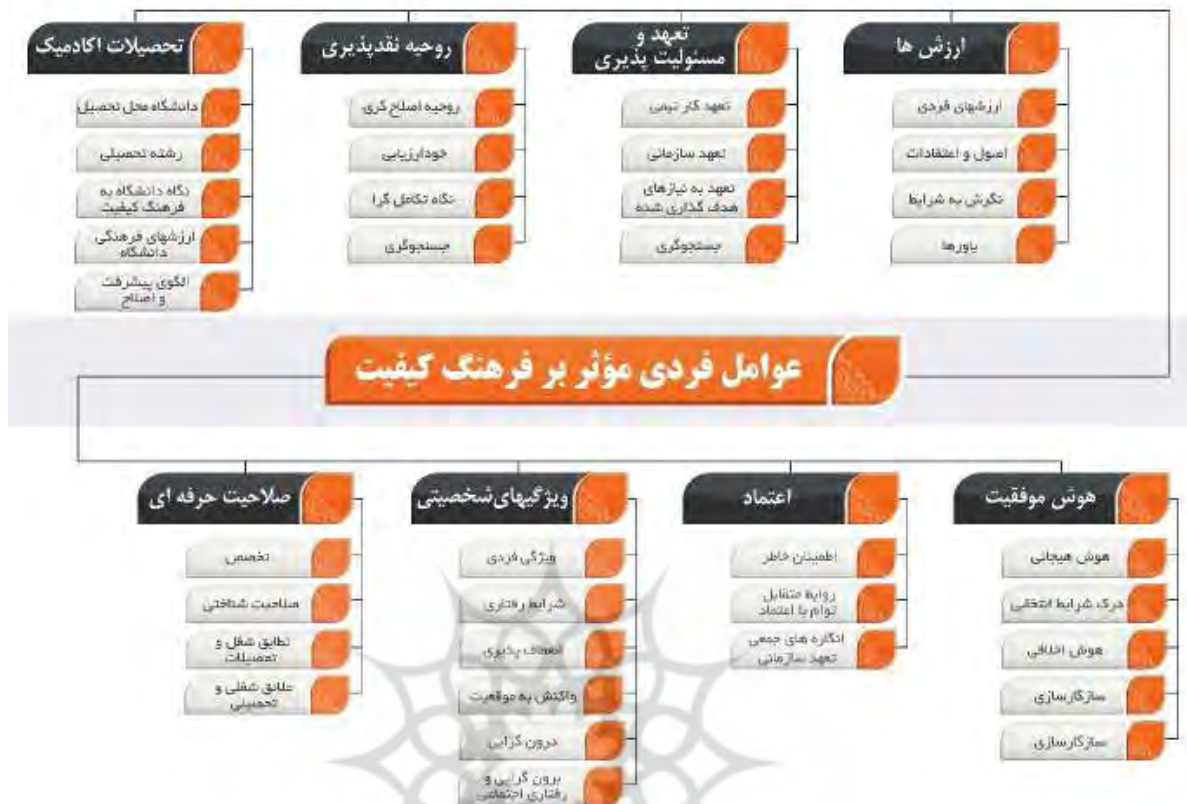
ارزش ها

ارزشهای فردی

اصول و اعتقادات

نگرش به شرایط

باورها

تعهد و مسئولیت پذیری

تعهد کار تیمی

تعهد سازمانی

تعهد به نیازهای هدف گذاری شده

جستجوگری

روحیه نقدپذیری

روحیه اصلاح گری

خودارزیابی

نگاه تکامل گرا

جستجوگری

تحصیلات اکادمیک

دانشگاه محل تحصیل

رشته تحصیلی

نگاه دانشگاه به فرهنگ کیفیت

ارزشهای فرهنگی دانشگاه

الگوی پیشرفت و اصلاح

عوامل فردی مؤثر بر فرهنگ کیفیت

هوش موفقیت

هوش هیجانی

درک شرایط اختلافی

هوش اخلاقی

سازگارسازی

سازگارسازی

اعتماد

اطمینان خاطر

روابط متقابل توام با اعتماد

انگاره های جمعی تعهد سازمانی

ویژگیهای شخصیتی

ویژگی فردی

شرایط رفتاری

انعطاف پذیری

واکنش به موقعیت

درون گرایی

برون گرایی و رفتاری اجتماعی

صلاحیت حرفه ای

تخصص

صلاحیت شناختی

تطابق شغل و تحصیلات

علائق شغلی و تحصیلی